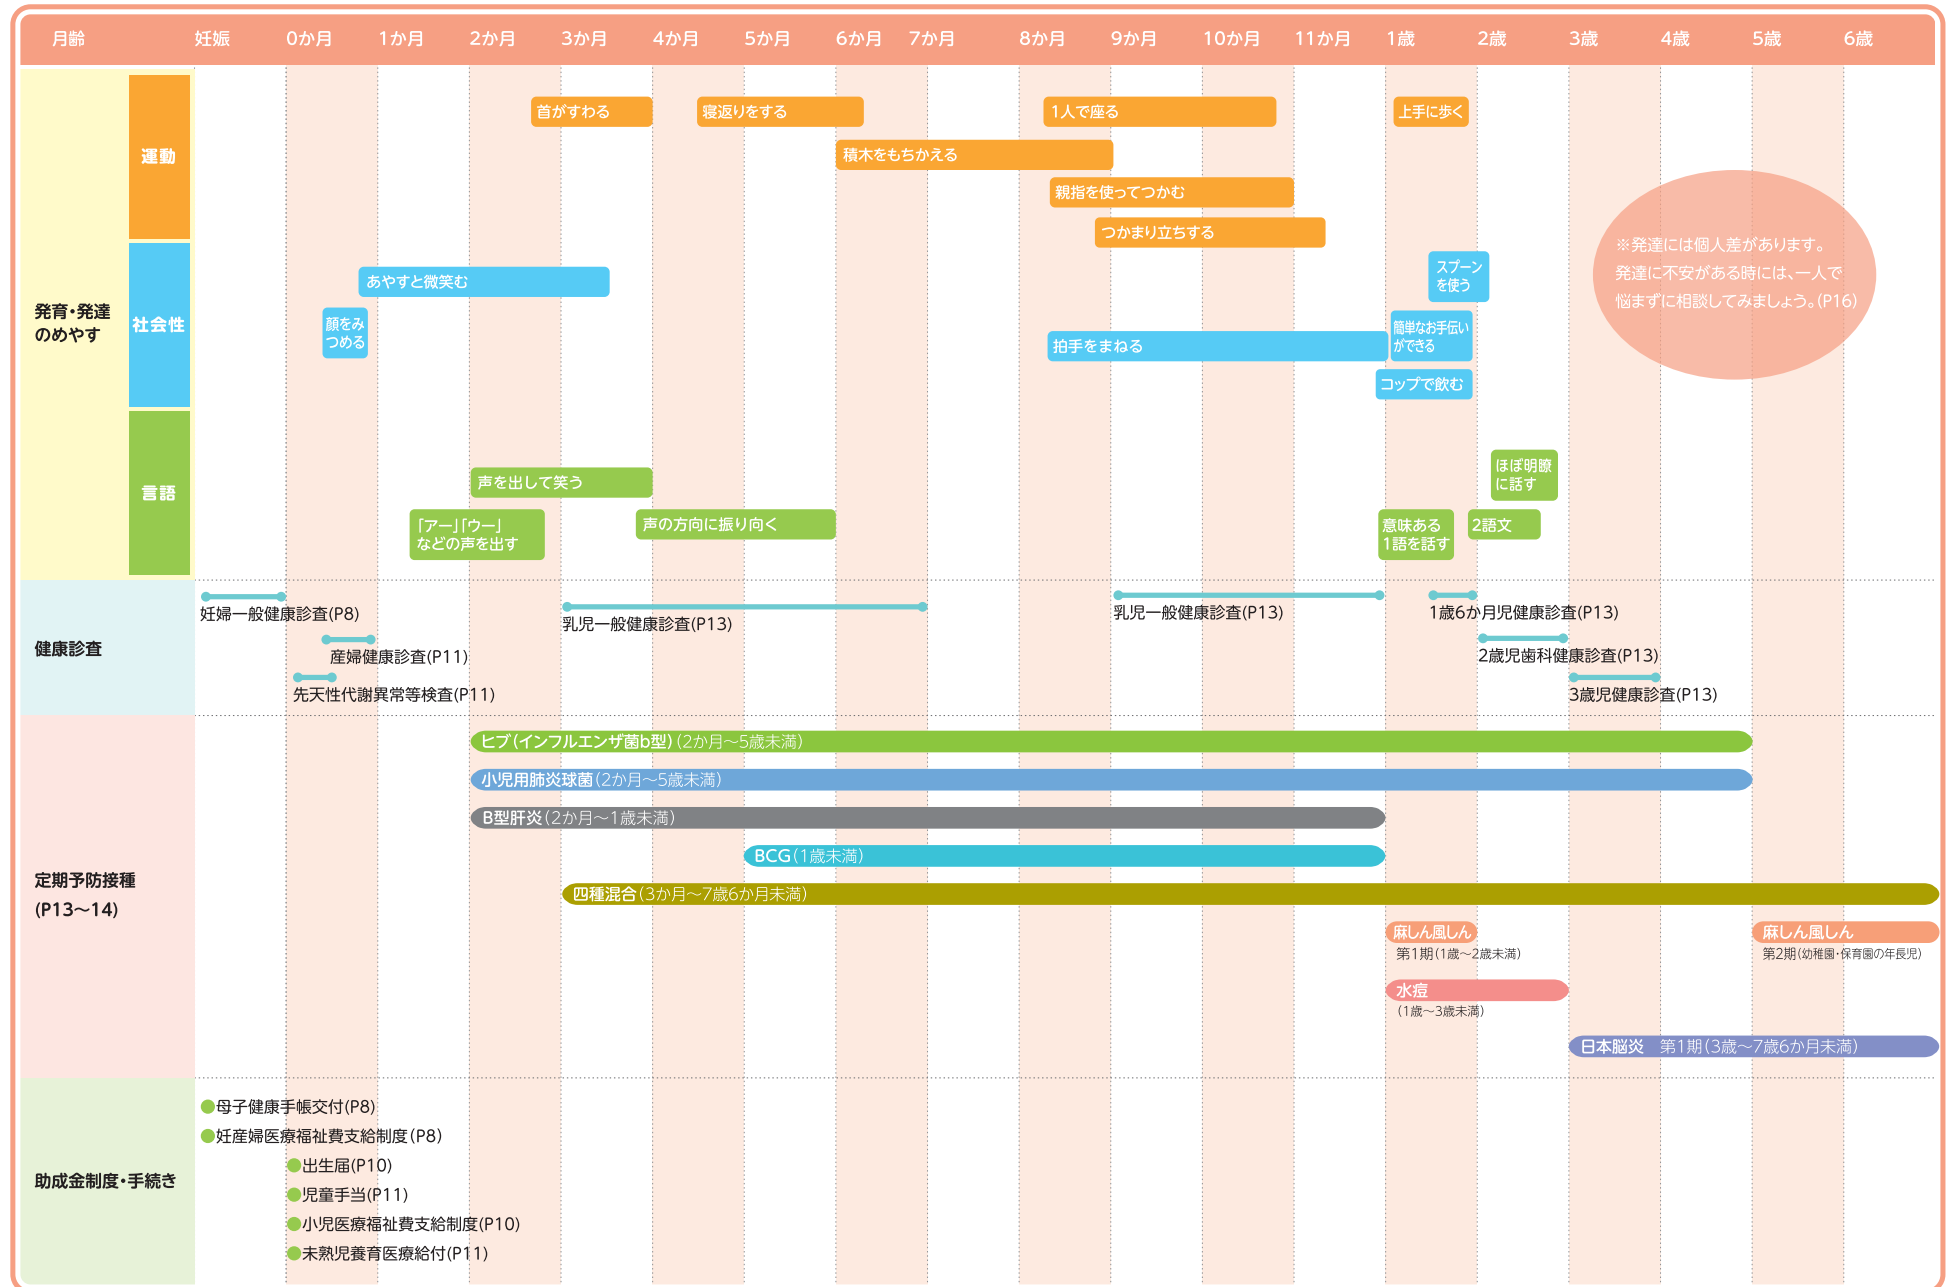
| 月齢 | 妊娠 | 0か月 | 1か月 | 2か月 | 3か月 | 4か月 | 5か月 | 6か月 | 7か月 | 8か月 | 9か月 | 10か月 | 11か月 | 1歳 | 2歳 | 3歳 | 4歳 | 5歳 | 6歳 |
|---|---|---|---|---|---|---|---|---|---|---|---|---|---|---|---|---|---|---|---|

発育・発達のめやす

運動
首がすわる
寝返りをする
1人で座る
上手に歩く
積木をもちかえる
親指を使ってつかむ
つかまり立ちする

社会性
あやすと微笑む
顔をみつめる
スプーンを使う
簡単なお手伝いができる
拍手をまねる
コップで飲む

言語
ほぼ明瞭に話す
声を出して笑う
「アー」「ウー」などの声を出す
声の方向に振り向く
意味ある1語を話す
2語文

※発達には個人差があります。発達に不安がある時には、一人で悩まずに相談してみましょう。(P16)

健康診査
妊婦一般健康診査(P8)
乳児一般健康診査(P13)
乳児一般健康診査(P13)
1歳6か月児健康診査(P13)
産婦健康診査(P11)
2歳児歯科健康診査(P13)
先天性代謝異常等検査(P11)
3歳児健康診査(P13)

定期予防接種(P13～14)
ヒブ(インフルエンザ菌b型)(2か月～5歳未満)
小児用肺炎球菌(2か月～5歳未満)
B型肝炎(2か月～1歳未満)
BCG(1歳未満)
四種混合(3か月～7歳6か月未満)
麻しん風しん 第1期(1歳～2歳未満)
麻しん風しん 第2期(幼稚園・保育園の年長児)
水痘 (1歳～3歳未満)
日本脳炎 第1期(3歳～7歳6か月未満)

助成金制度・手続き
母子健康手帳交付(P8)
妊産婦医療福祉費支給制度(P8)
出生届(P10)
児童手当(P11)
小児医療福祉費支給制度(P10)
未熟児養育医療給付(P11)